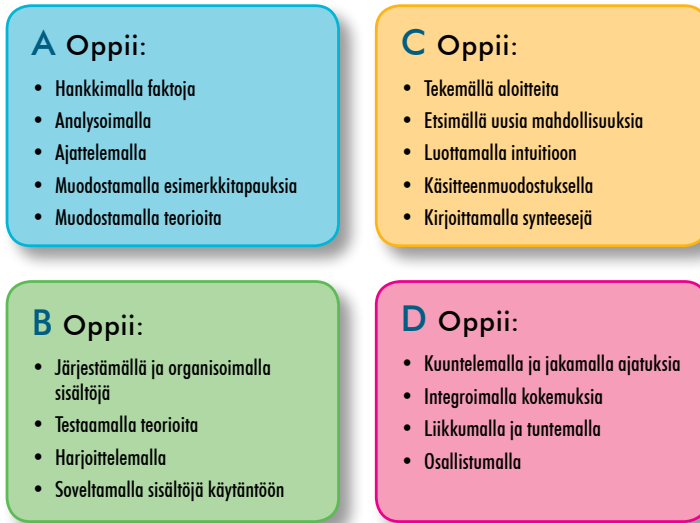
A Oppii:

- Hankkimalla faktoja
- Analysoimalla
- Ajattelemalla
- Muodostamalla esimerkkitapauksia
- Muodostamalla teorioita

C Oppii:

- Tekemällä aloitteita
- Etsimällä uusia mahdollisuuksia
- Luottamalla intuitioon
- Käsitteenmuodostuksella
- Kirjoittamalla synteesejä

B Oppii:

- Järjestämällä ja organisoimalla sisältöjä
- Testaamalla teorioita
- Harjoittelemalla
- Soveltamalla sisältöjä käytäntöön

D Oppii:

- Kuuntelemalla ja jakamalla ajatuksia
- Integroimalla kokemuksia
- Liikkumalla ja tuntemalla
- Osallistumalla